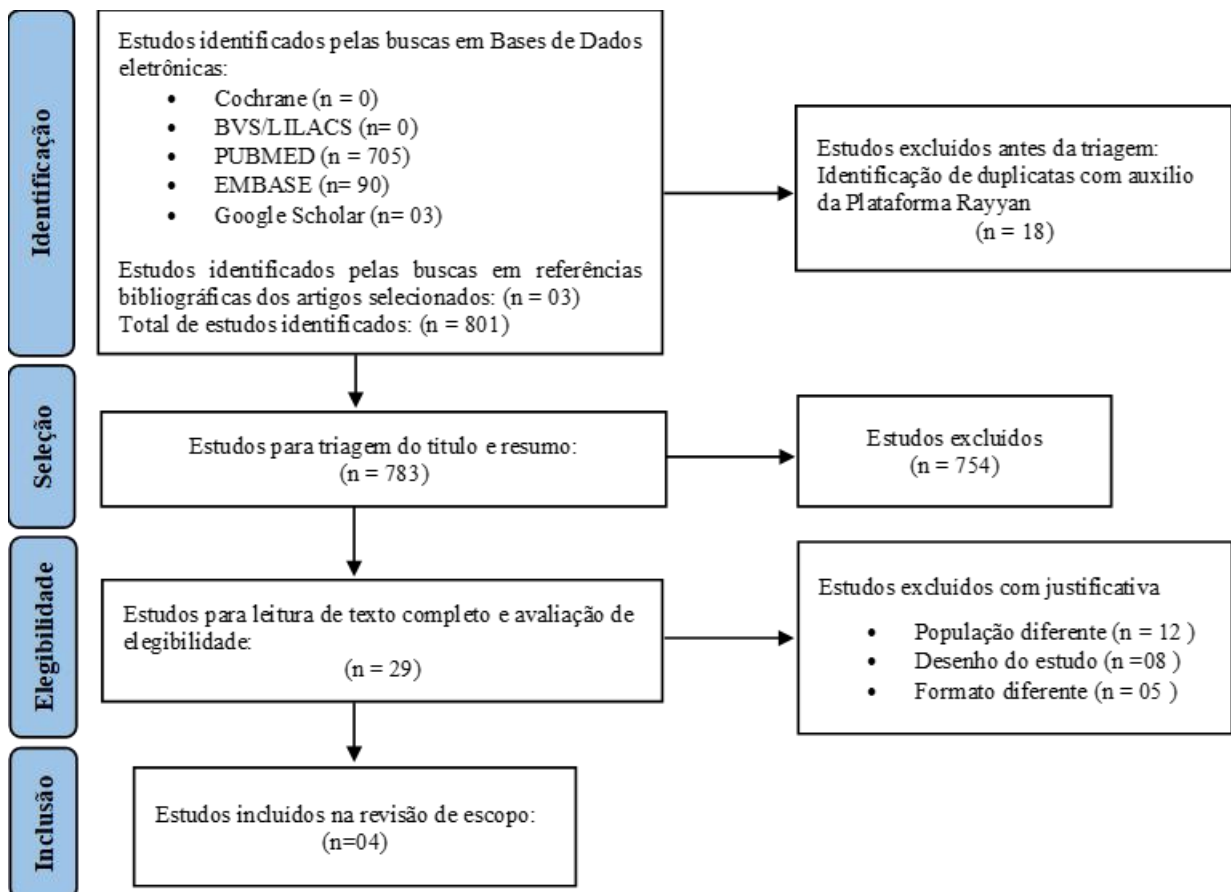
Identificação

Estudos identificados pelas buscas em Bases de Dados eletrônicas:
- Cochrane (n = 0)
- BVS/LILACS (n= 0)
- PUBMED (n = 705)
- EMBASE (n= 90)
- Google Scholar (n= 03)

Estudos identificados pelas buscas em referências bibliográficas dos artigos selecionados: (n = 03)
Total de estudos identificados: (n = 801)

Estudos excluídos antes da triagem: Identificação de duplicatas com auxílio da Plataforma Rayyan
(n = 18)

Seleção

Estudos para triagem do título e resumo:
(n = 783)

Estudos excluídos
(n = 754)

Elegibilidade

Estudos para leitura de texto completo e avaliação de elegibilidade:
(n = 29)

Estudos excluídos com justificativa
- População diferente (n = 12 )
- Desenho do estudo (n =08 )
- Formato diferente (n = 05 )

Inclusão

Estudos incluídos na revisão de escopo:
(n=04)